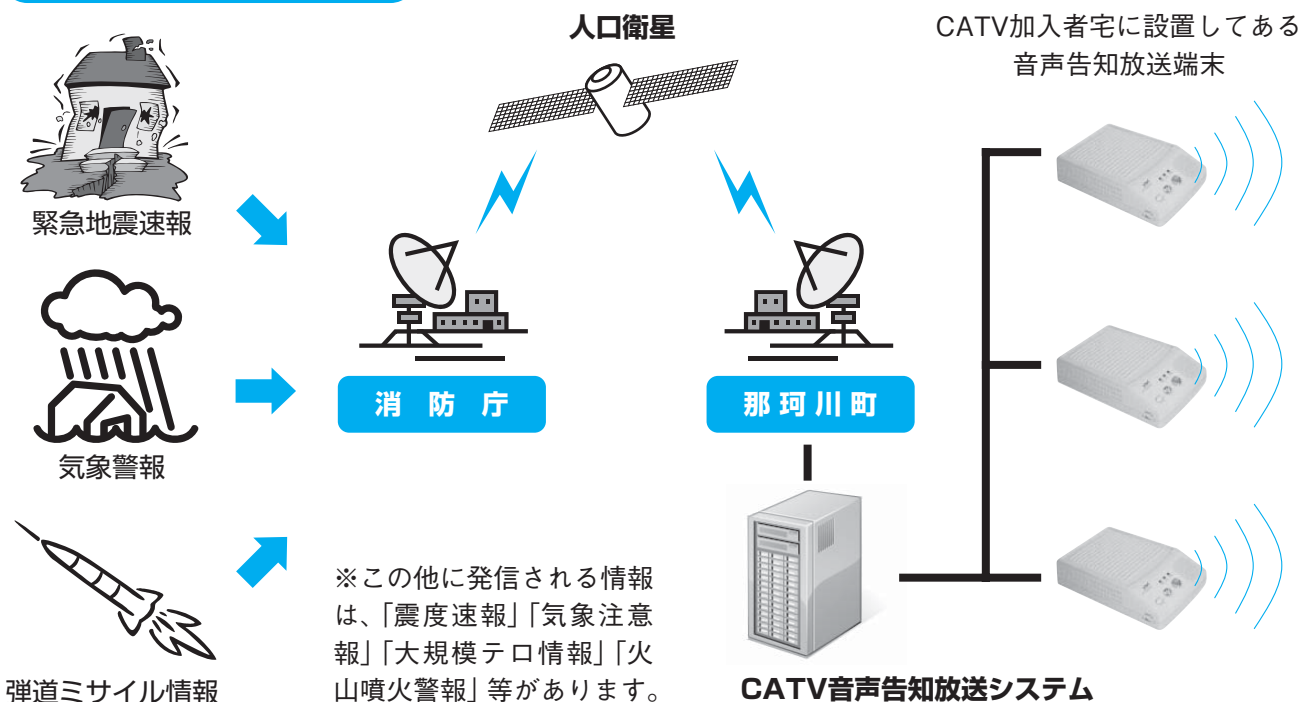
人口衛星

CATV加入者宅に設置してある音声告知放送端末

緊急地震速報

気象警報

弾道ミサイル情報

消　防　庁

那珂川町

※この他に発信される情報は、「震度速報」「気象注意報」「大規模テロ情報」「火山噴火警報」等があります。

CATV音声告知放送システム